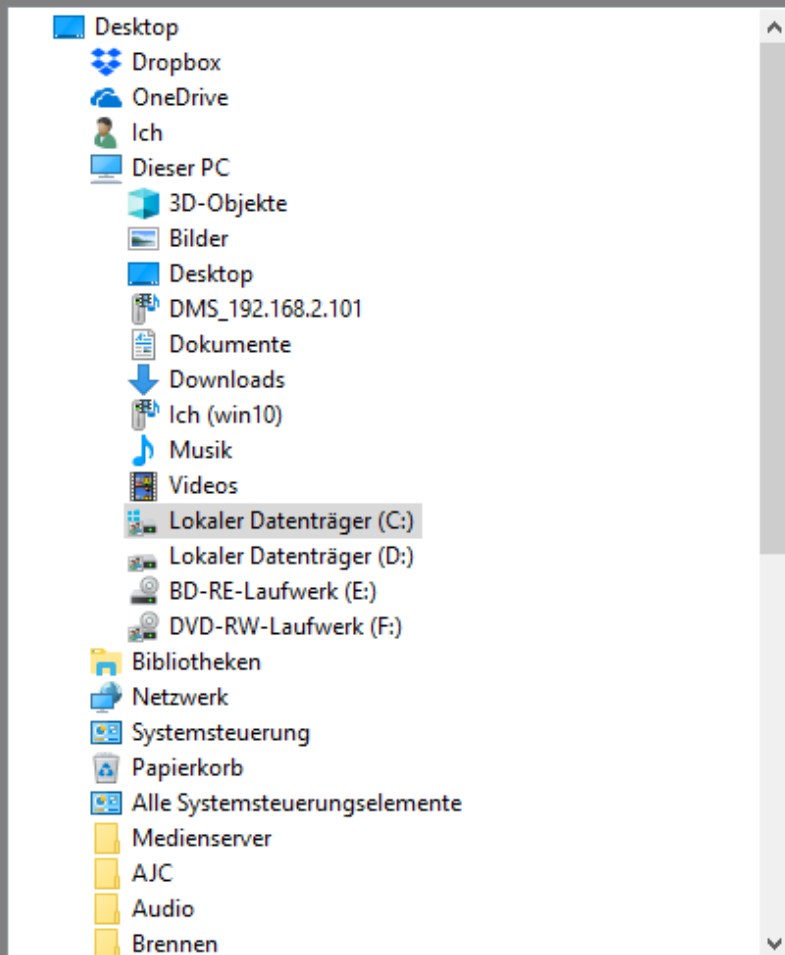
Desktop
Dropbox
OneDrive
Ich
Dieser PC
3D-Objekte
Bilder
Desktop
DMS_192.168.2.101
Dokumente
Downloads
Ich (win10)
Musik
Videos
Lokaler Datenträger (C:)
Lokaler Datenträger (D:)
BD-RE-Laufwerk (E:)
DVD-RW-Laufwerk (F:)
Bibliotheken
Netzwerk
Systemsteuerung
Papierkorb
Alle Systemsteuerungselemente
Medienserver
AJC
Audio
Brennen